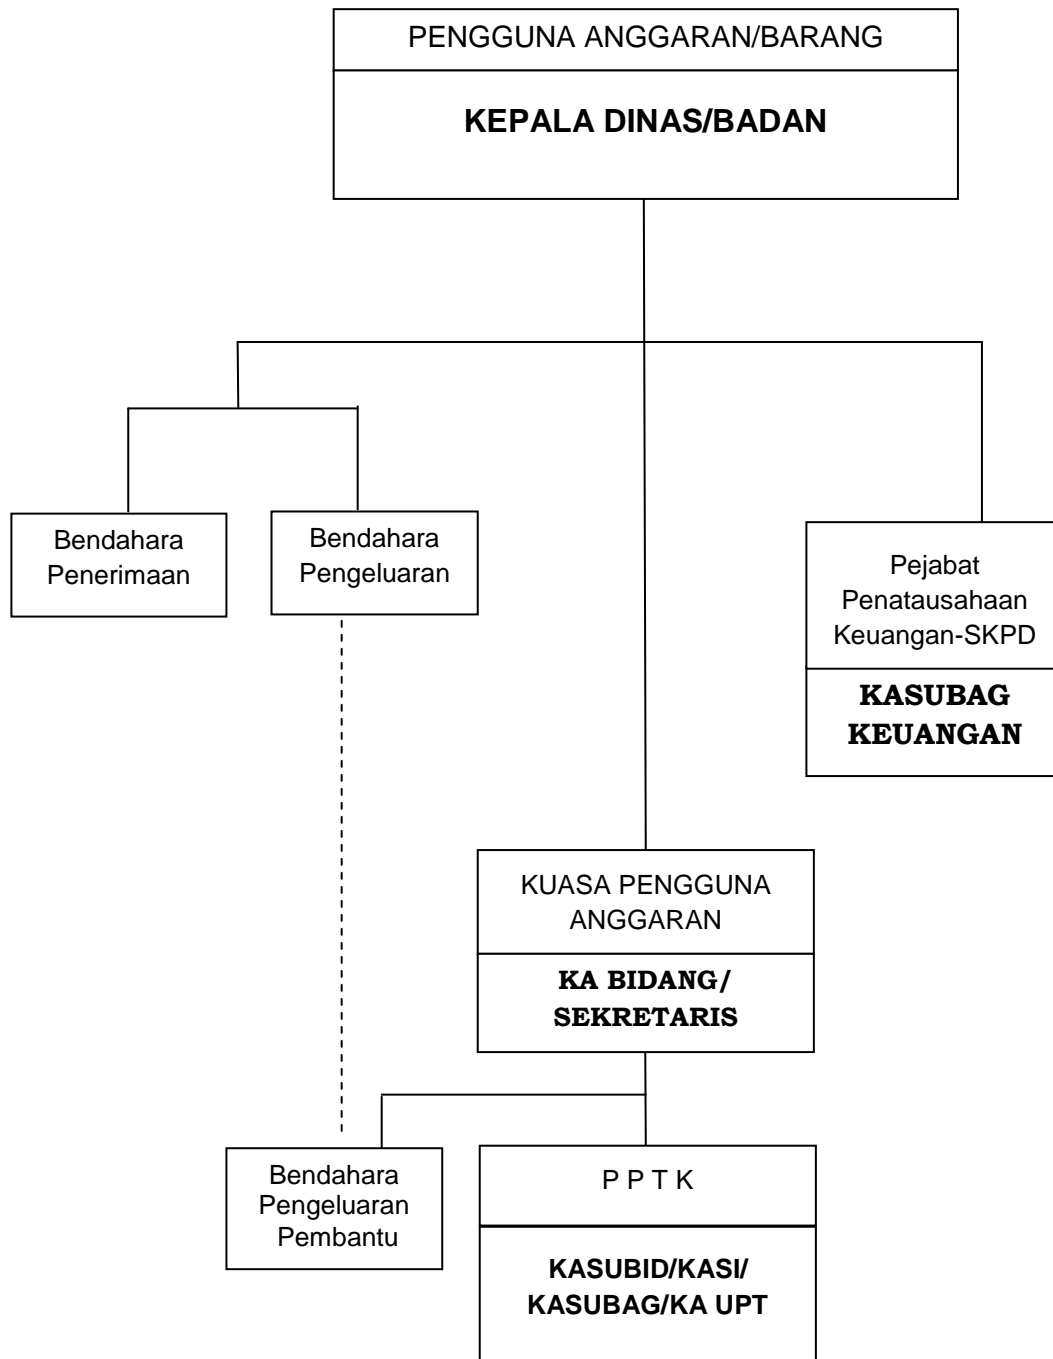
PENGGUNA ANGGARAN/BARANG

KEPALA DINAS/BADAN

Bendahara Penerimaan

Bendahara Pengeluaran

Pejabat Penatausahaan Keuangan-SKPD

KASUBAG KEUANGAN

KUASA PENGGUNA ANGGARAN

KA BIDANG/ SEKRETARIS

Bendahara Pengeluaran Pembantu

P P T K

KASUBID/KASI/ KASUBAG/KA UPT